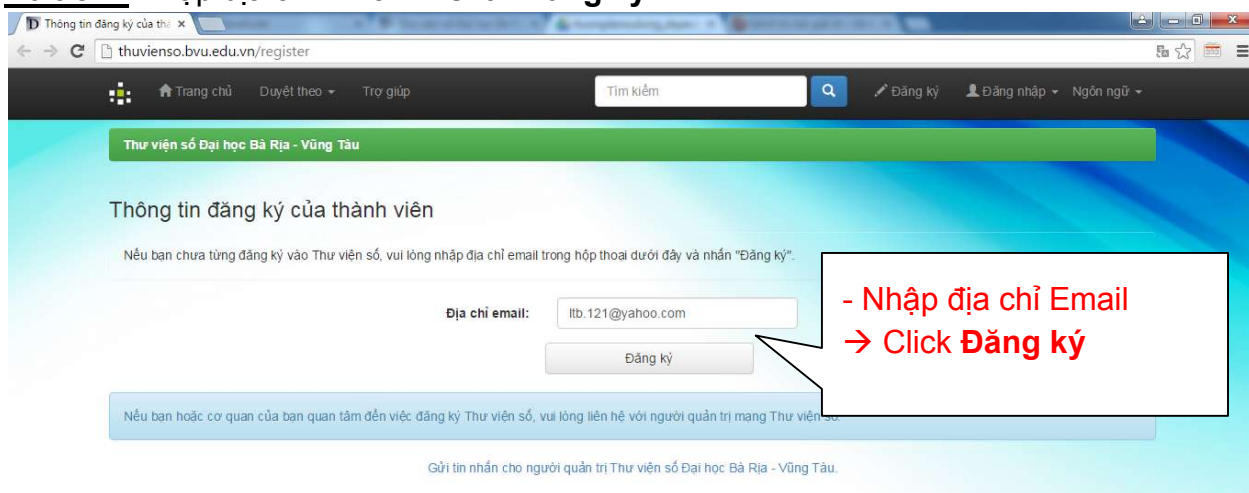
Thông tin đăng ký của th ×

thuvienso.bvu.edu.vn/register

Trang chủ Duyệt theo Trợ giúp Tìm kiếm Đăng ký Đăng nhập Ngôn ngữ

Thư viện số Đại học Bà Rịa - Vũng Tàu

Thông tin đăng ký của thành viên

Nếu bạn chưa từng đăng ký vào Thư viện số, vui lòng nhập địa chỉ email trong hộp thoại dưới đây và nhấn "Đăng ký".

Địa chỉ email: ltb.121@yahoo.com

Đăng ký

- Nhập địa chỉ Email
→ Click **Đăng ký**

Nếu bạn hoặc cơ quan của bạn quan tâm đến việc đăng ký Thư viện số, vui lòng liên hệ với người quản trị mạng Thư viện số.

Gửi tin nhắn cho người quản trị Thư viện số Đại học Bà Rịa - Vũng Tàu.